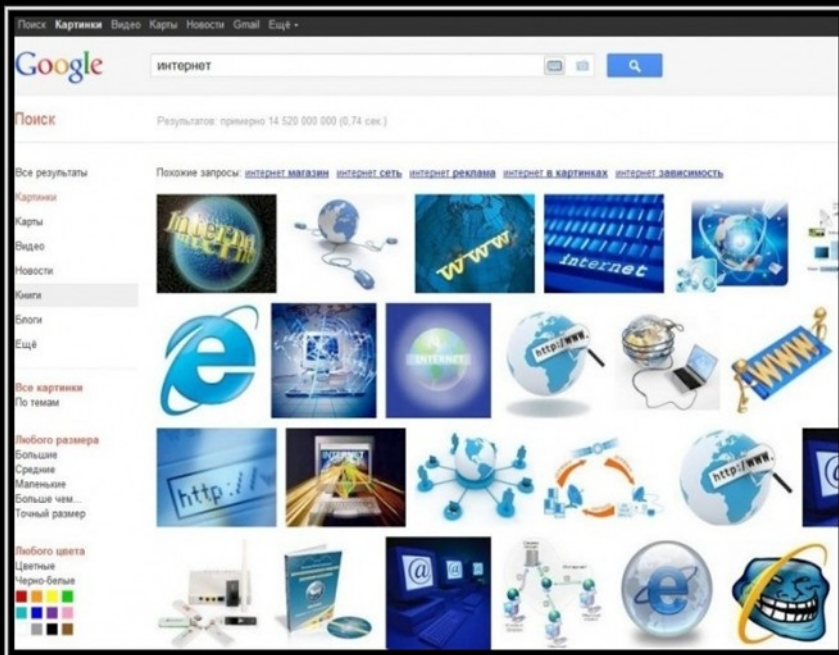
Поиск Картинки Видео Карты Новости Gmail Ещё ▾

Google

интернет

Поиск

Результатов: примерно 14 520 000 000 (0,74 сек.)

Все результаты
Картинки
Карты
Видео
Новости
Книги
Блоги
Ещё

Все картинки
По темам

Любого размера
Большие
Средние
Маленькие
Больше чем...
Точный размер

Любого цвета
Цветные
Черно-белые

Похожие запросы: интернет магазин интернет сеть интернет реклама интернет в картинках интернет зависимость

INTERNET

www

internet

INTERNET

http://www.

WWW

http://

INTERNET

http://www.